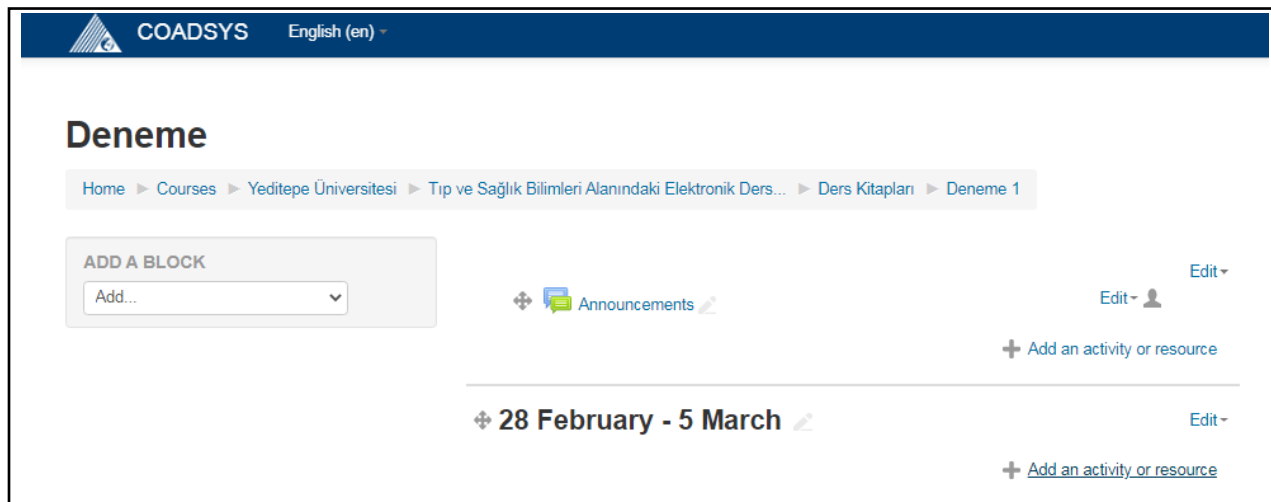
COADSYS English (en)

Deneme

Home ► Courses ► Yeditepe Üniversitesi ► Tıp ve Sağlık Bilimleri Alanındaki Elektronik Ders... ► Ders Kitapları ► Deneme 1

ADD A BLOCK
Add...

Edit

Announcements

Edit

Add an activity or resource

28 February - 5 March

Edit

Add an activity or resource